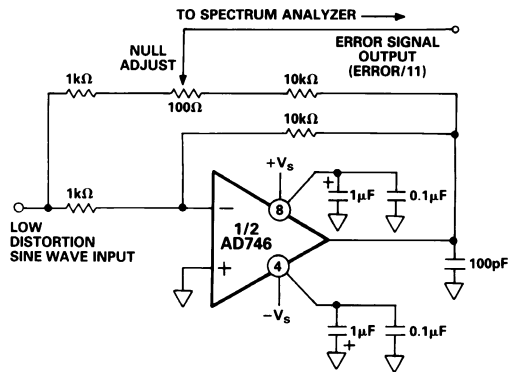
TO SPECTRUM ANALYZER

NULL ADJUST

ERROR SIGNAL OUTPUT (ERROR/11)

1kΩ

100Ω

10kΩ

10kΩ

$+V_s$

8

+

1µF

0.1µF

1kΩ

−

1/2 AD746

LOW DISTORTION SINE WAVE INPUT

+

4

100pF

$-V_s$

1µF

+

0.1µF